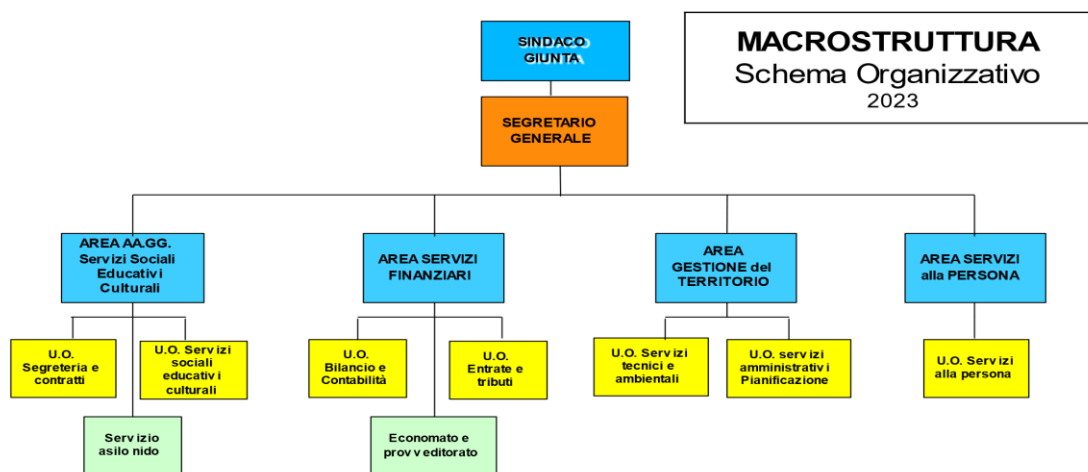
SINDACO
GIUNTA

MACROSTRUTTURA
Schema Organizzativo
2023

SEGRETARIO GENERALE

AREA AA.GG. Servizi Sociali Educativi Culturali

AREA SERVIZI FINANZIARI

AREA GESTIONE del TERRITORIO

AREA SERVIZI alla PERSONA

U.O. Segreteria e contratti

U.O. Servizi sociali educativi culturali

Servizio asilo nido

U.O. Bilancio e Contabilità

U.O. Entrate e tributi

Economato e provveditorato

U.O. Servizi tecnici e ambientali

U.O. servizi amministrativi Pianificazione

U.O. Servizi alla persona